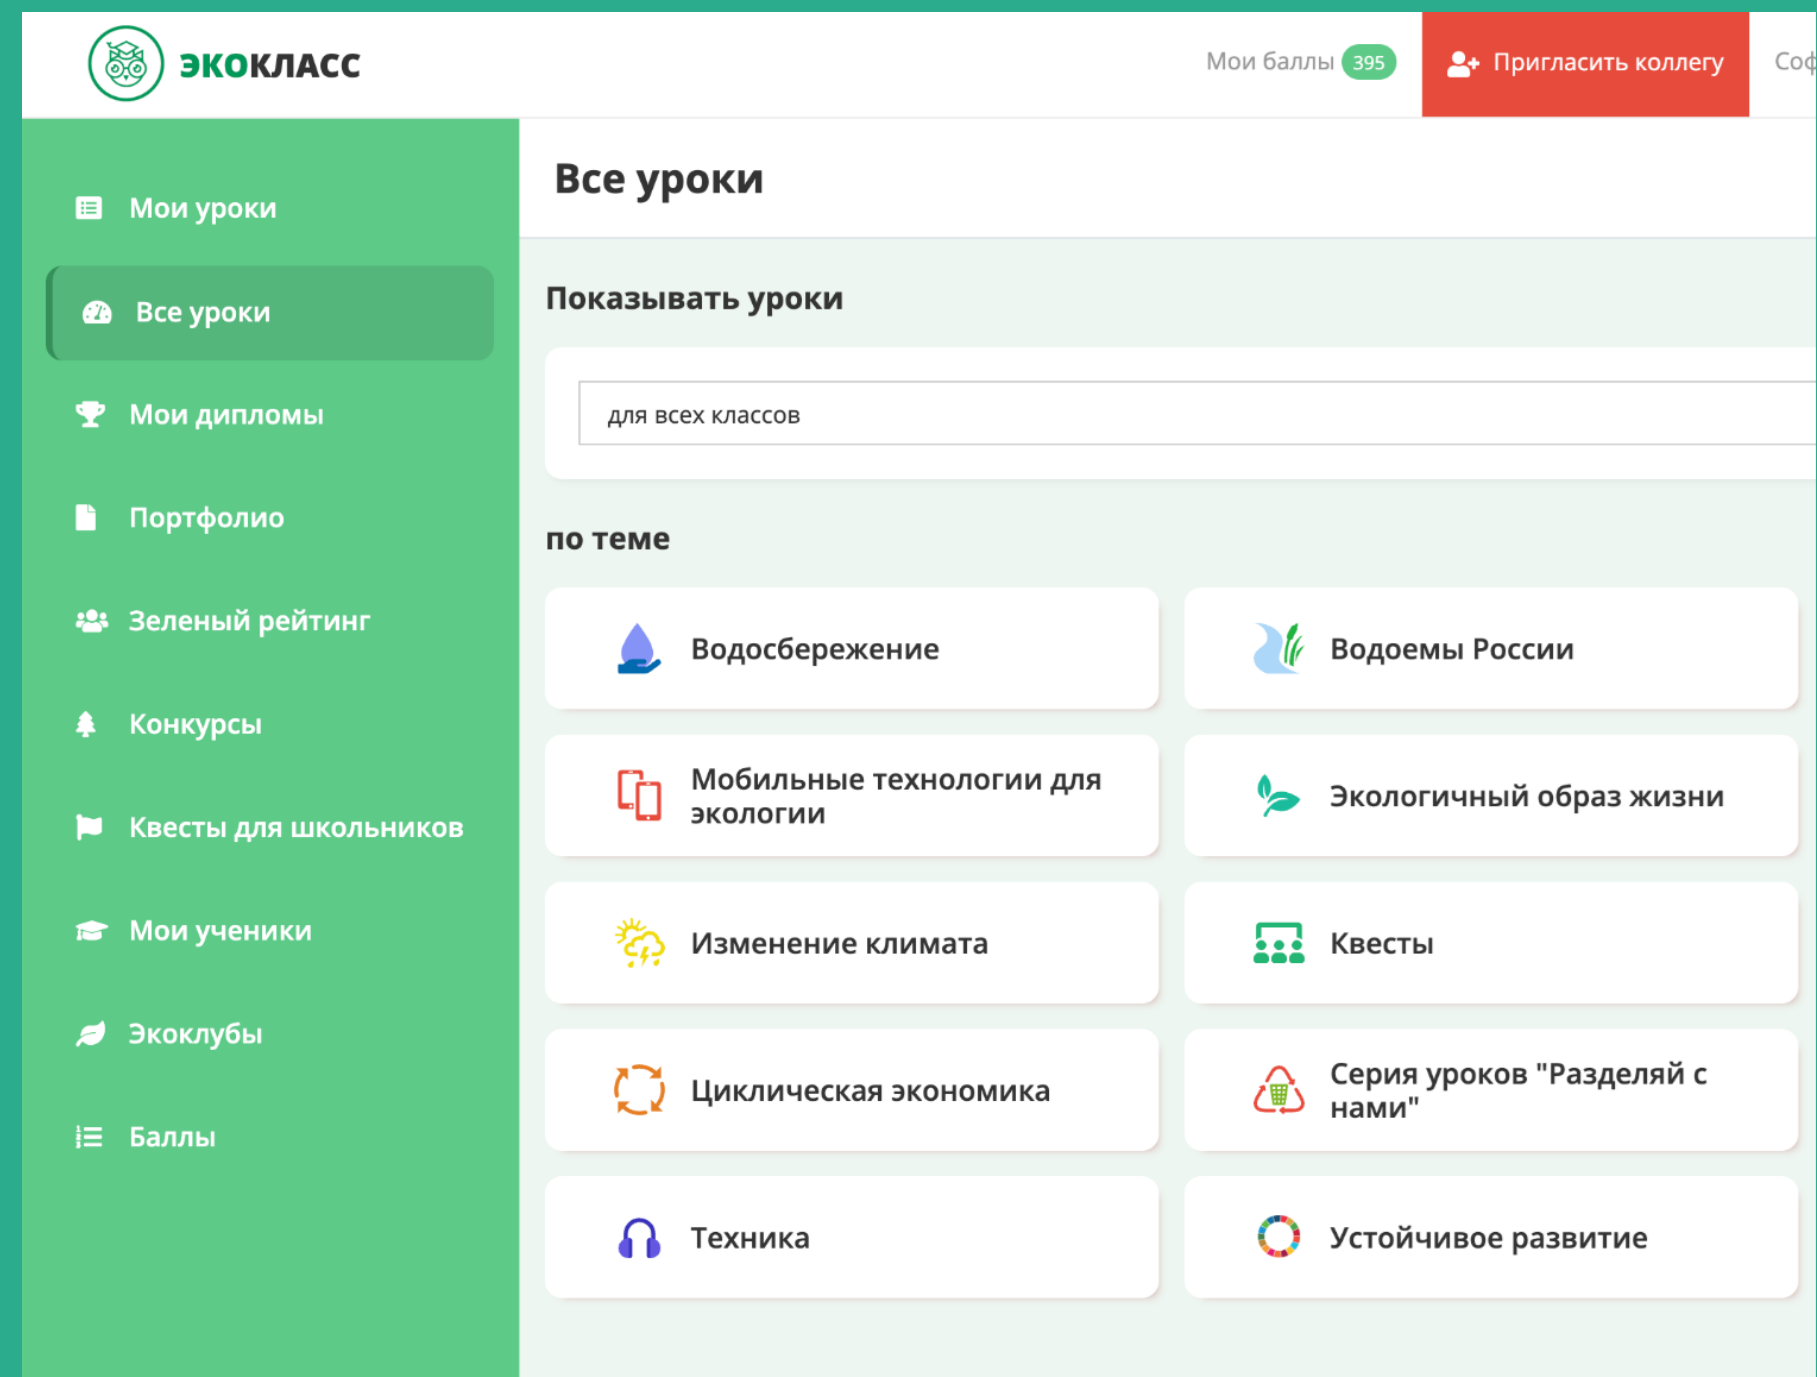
ЭКОКЛАСС

Мои баллы 395

Пригласить коллегу

Со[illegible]

Мои уроки

Все уроки

Мои дипломы

Портфолио

Зеленый рейтинг

Конкурсы

Квесты для школьников

Мои ученики

Экоклубы

Баллы

Все уроки

Показывать уроки

для всех классов

по теме

Водосбережение

Водоемы России

Мобильные технологии для экологии

Экологичный образ жизни

Изменение климата

Квесты

Циклическая экономика

Серия уроков "Разделяй с нами"

Техника

Устойчивое развитие